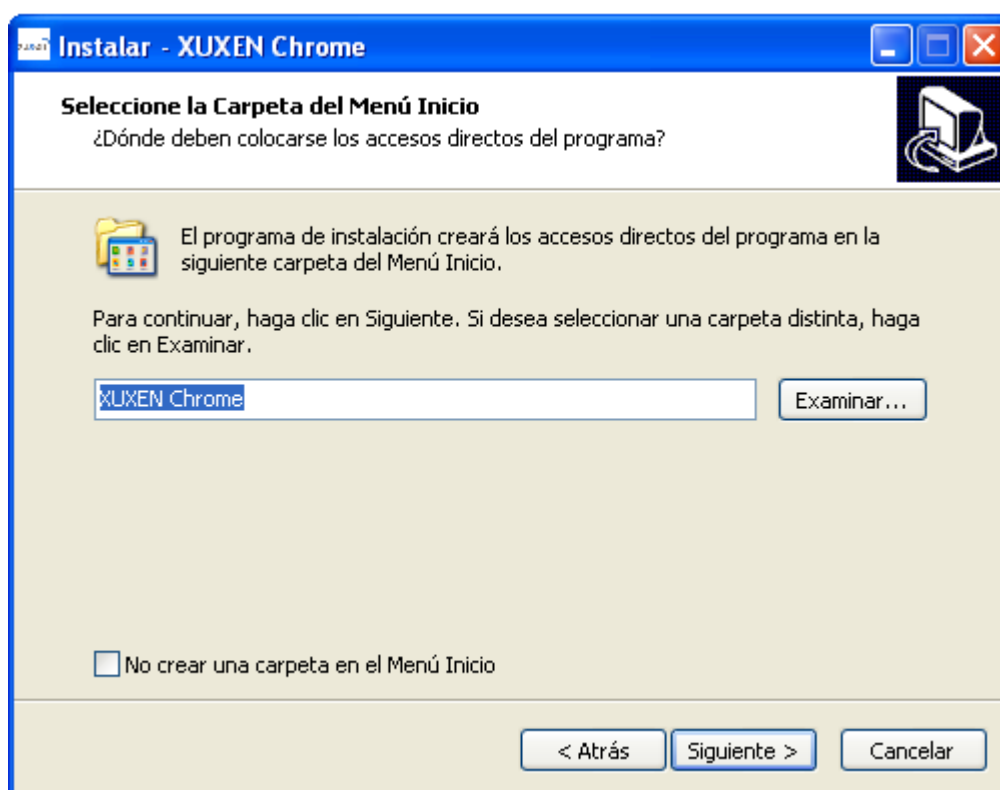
Instalar - XUXEN Chrome

Seleccione la Carpeta del Menú Inicio
¿Dónde deben colocarse los accesos directos del programa?

El programa de instalación creará los accesos directos del programa en la siguiente carpeta del Menú Inicio.

Para continuar, haga clic en Siguiente. Si desea seleccionar una carpeta distinta, haga clic en Examinar.

XUXEN Chrome

Examinar...

No crear una carpeta en el Menú Inicio

< Atrás

Siguiente >

Cancelar